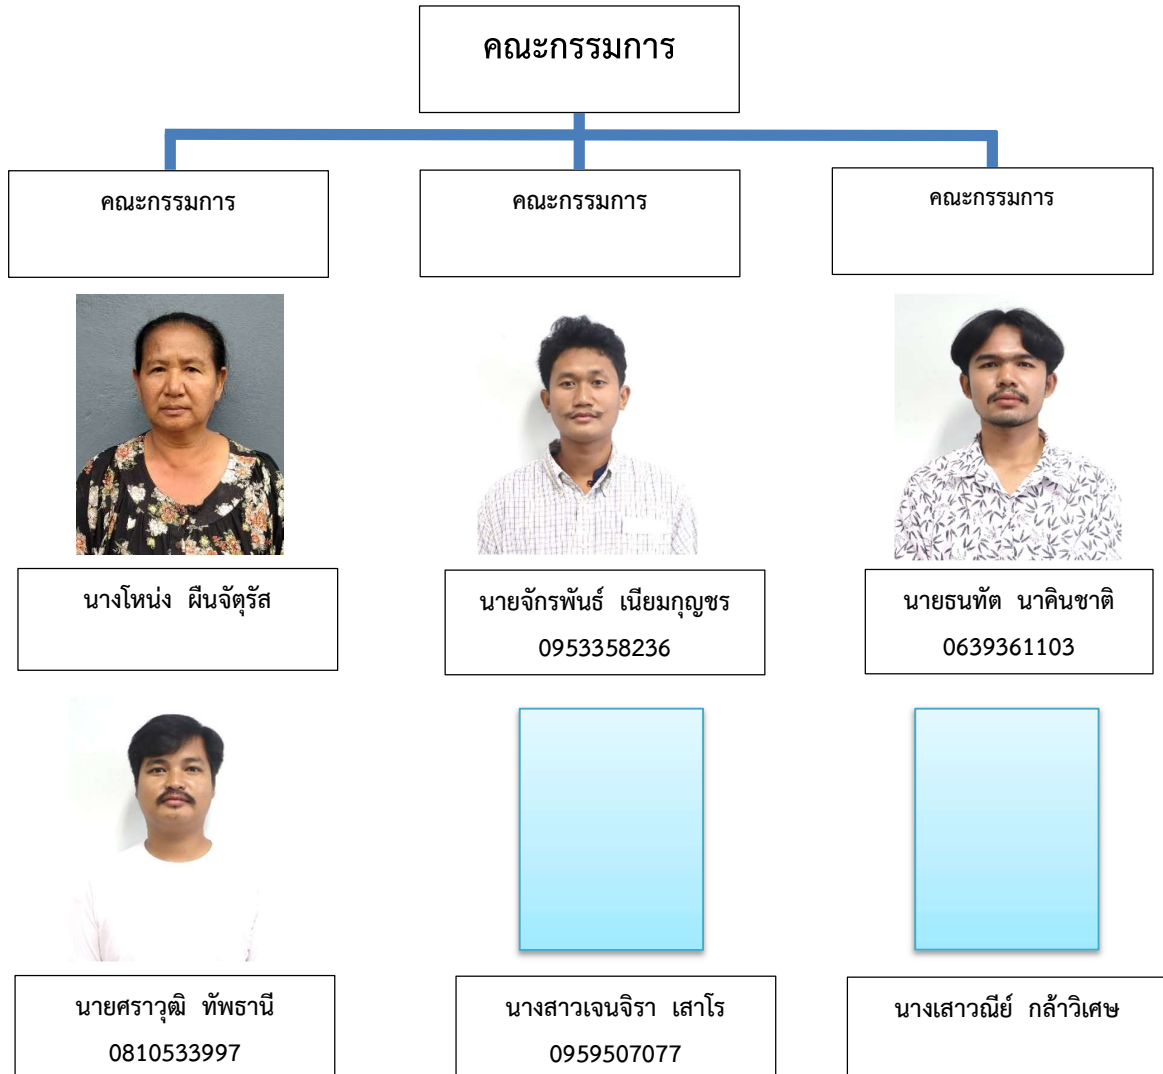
คณะกรรมการ

คณะกรรมการ

คณะกรรมการ

คณะกรรมการ

นางโหน่ง ผืนจัตุรัส

นายจักรพันธ์ เนียมกุญชร
0953358236

นายธนทัต นาคินชาติ
0639361103

นายศราวุฒิ ทัพธานี
0810533997

นางสาวเจนจิรา เสาโร
0959507077

นางเสาวณีย์ กล้าวิเศษ